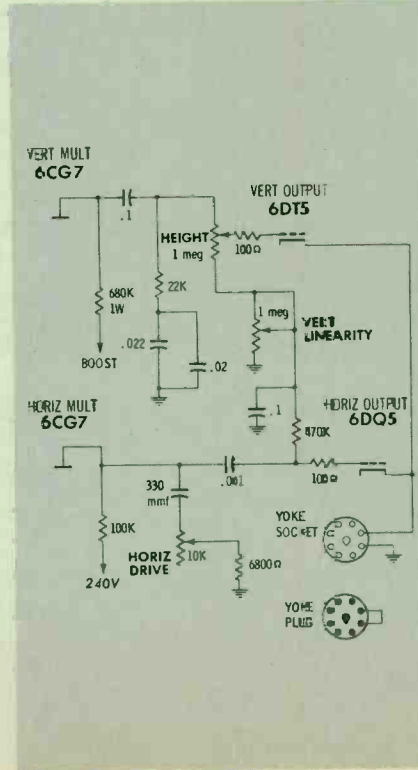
VERT MULT
6CG7

.1

VERT OUTPUT
6DT5

HEIGHT
1 meg

100Ω

680K
1W

22K

1 meg

VERT
LINEARITY

BOOST

.022

.02

HORIZ MULT
6CG7

.1

HORIZ OUTPUT
6DQ5

870K

.001

100Ω

330
mmf

100K

YOKE
SOCKET

HORIZ
DRIVE

10K

6800Ω

240V

YOKE
PLUG